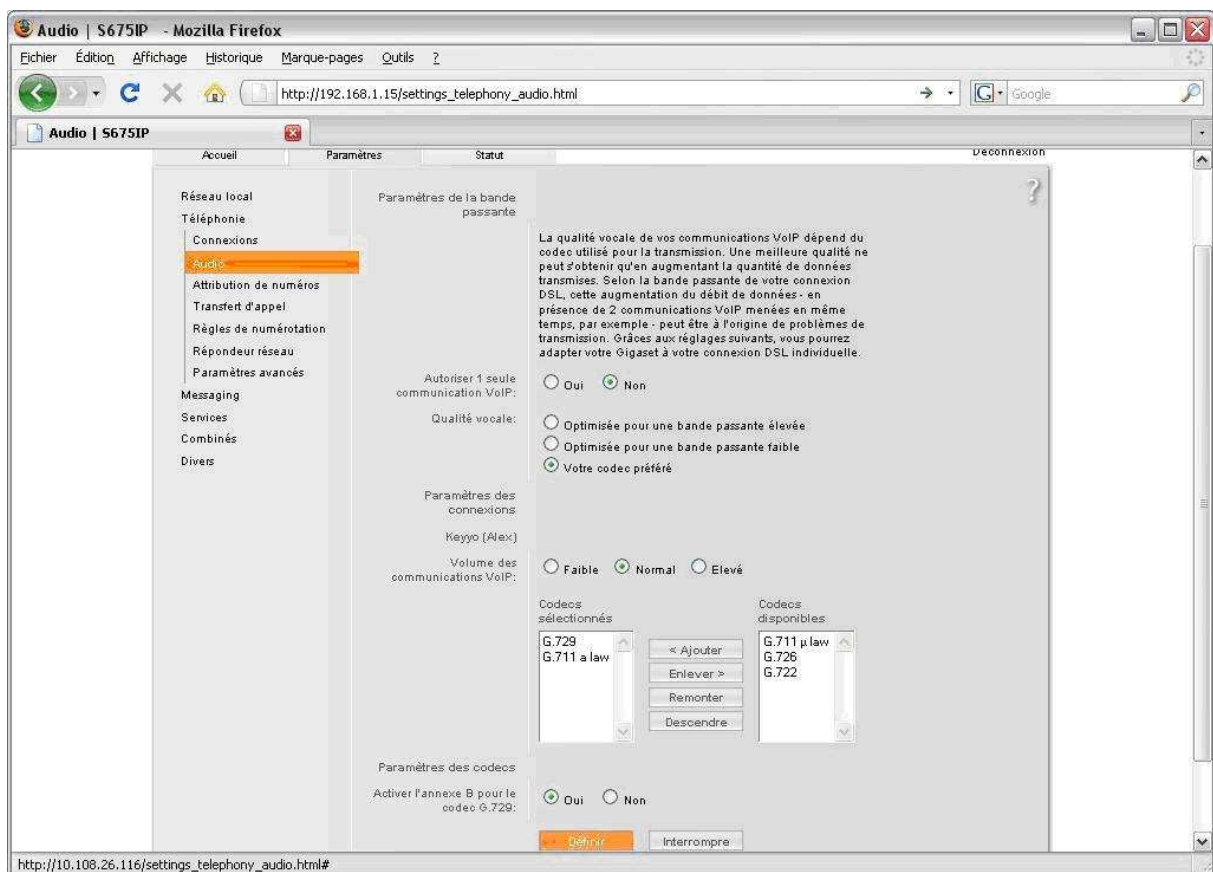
Audio | S675IP - Mozilla Firefox

Fichier Édition Affichage Historique Marque-pages Outils ?

http://192.168.1.15/settings_telephony_audio.html

Google

Audio | S675IP

Accueil Paramètres Statut Déconnexion

Réseau local
Téléphonie
Connexions
Audio
Attribution de numéros
Transfert d'appel
Règles de numérotation
Répondeur réseau
Paramètres avancés
Messaging
Services
Combinés
Divers

Paramètres de la bande passante

?

La qualité vocale de vos communications VoIP dépend du codec utilisé pour la transmission. Une meilleure qualité ne peut s'obtenir qu'en augmentant la quantité de données transmises. Selon la bande passante de votre connexion DSL, cette augmentation du débit de données - en présence de 2 communications VoIP menées en même temps, par exemple - peut être à l'origine de problèmes de transmission. Grâces aux réglages suivants, vous pourrez adapter votre Gigaset à votre connexion DSL individuelle.

Autoriser 1 seule communication VoIP: Oui Non

Qualité vocale: Optimisée pour une bande passante élevée
Optimisée pour une bande passante faible
Votre codec préféré

Paramètres des connexions

Keyyo (Alex)

Volume des communications VoIP: Faible Normal Elevé

Codecs sélectionnés
G.729
G.711 a law

< Ajouter
Enlever >
Remonter
Descendre

Codecs disponibles
G.711 µ law
G.726
G.722

Paramètres des codecs

Activer l'annexe B pour le codec G.729: Oui Non

Définir Interrompre

http://10.108.26.116/settings_telephony_audio.html#